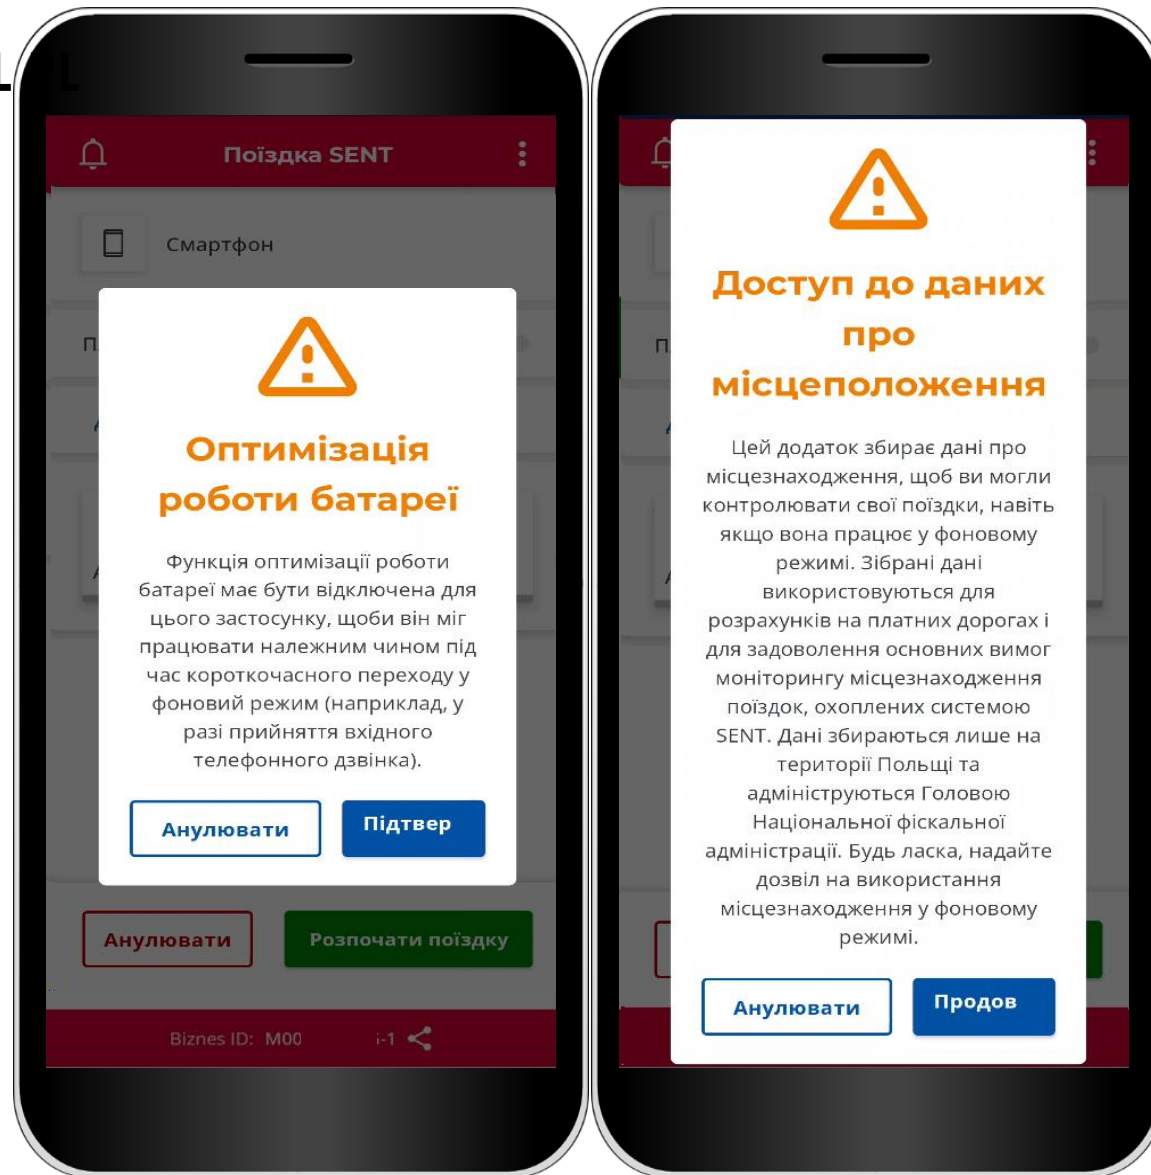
Поїздка SENT

Смартфон

П

Оптимізація роботи батареї

Функція оптимізації роботи батареї має бути відключена для цього застосунку, щоби він міг працювати належним чином під час короткочасного переходу у фоновий режим (наприклад, у разі прийняття вхідного телефонного дзвінка).

Анулювати

Підтвер

Анулювати

Розпочати поїздку

Biznes ID: M00 i-1

П

Доступ до даних про місцеположення

Цей додаток збирає дані про місцезнаходження, щоб ви могли контролювати свої поїздки, навіть якщо вона працює у фоновому режимі. Зібрані дані використовуються для розрахунків на платних дорогах і для задоволення основних вимог моніторингу місцезнаходження поїздок, охоплених системою SENT. Дані збираються лише на території Польщі та адмініструються Головою Національної фіскальної адміністрації. Будь ласка, надайте дозвіл на використання місцезнаходження у фоновому режимі.

Анулювати

Продов